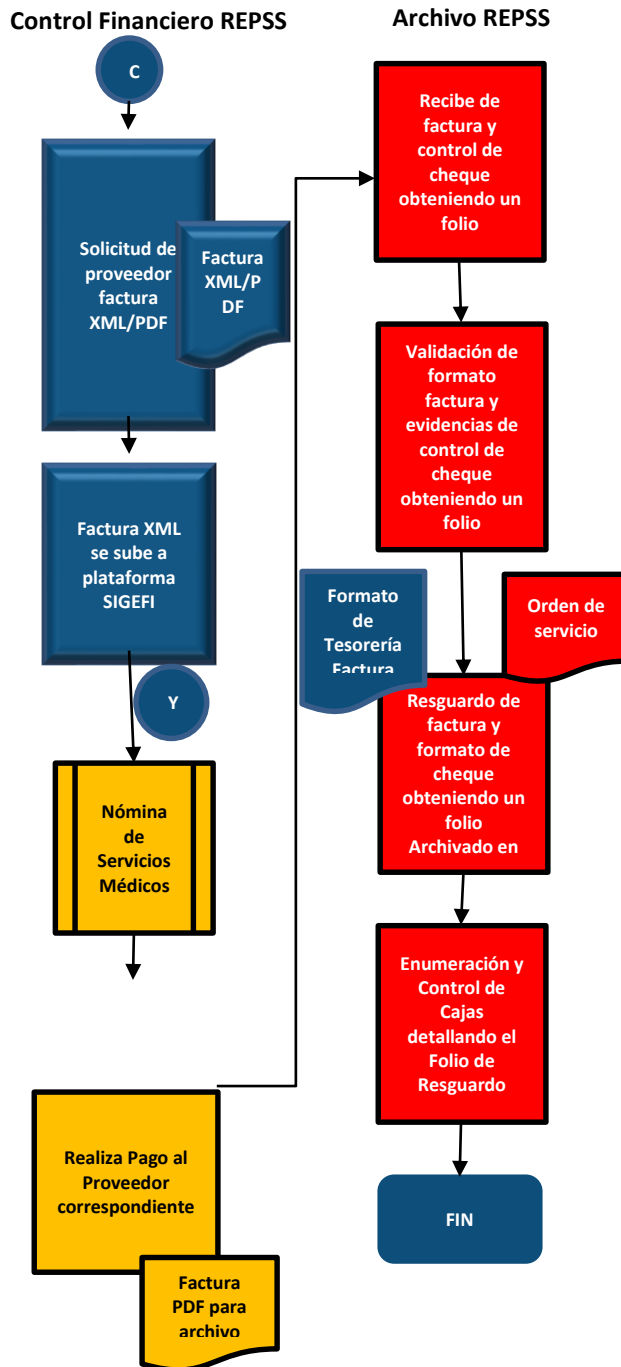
Control Financiero REPSS

Archivo REPSS

C

Solicitud de proveedor factura XML/PDF

Factura XML/PDF

Factura XML se sube a plataforma SIGEFI

Y

Nómina de Servicios Médicos

Realiza Pago al Proveedor correspondiente

Factura PDF para archivo

Recibe de factura y control de cheque obteniendo un folio

Validación de formato factura y evidencias de control de cheque obteniendo un folio

Formato de Tesorería Factura

Orden de servicio

Resguardo de factura y formato de cheque obteniendo un folio Archivado en

Enumeración y Control de Cajas detallando el Folio de Resguardo

FIN